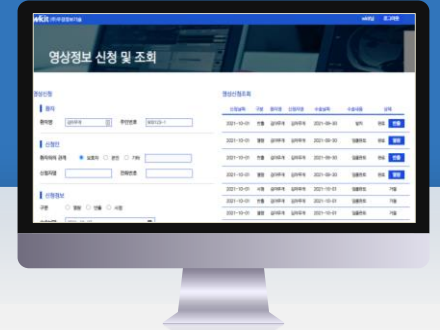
영상정보 신청 및 조회

영상신청

영상신청조회

정보

신청인

신청정보

| 신청일자 | 구분 | 열람 | 신청자 | 수정일자 | 수정자 | 상태 |
|---|---|---|---|---|---|---|
| 2021-10-01 | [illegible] | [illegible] | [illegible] | 2021-09-30 | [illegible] | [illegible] |
| 2021-10-01 | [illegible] | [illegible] | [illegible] | 2021-09-30 | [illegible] | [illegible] |
| 2021-10-01 | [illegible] | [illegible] | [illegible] | 2021-09-30 | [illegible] | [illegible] |
| 2021-10-01 | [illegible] | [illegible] | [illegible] | 2021-09-30 | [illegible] | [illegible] |
| 2021-10-01 | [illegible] | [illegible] | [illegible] | 2021-10-01 | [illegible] | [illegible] |
| 2021-10-01 | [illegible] | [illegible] | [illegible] | 2021-10-01 | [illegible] | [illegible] |
| 2021-10-01 | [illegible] | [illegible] | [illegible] | 2021-10-01 | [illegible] | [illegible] |